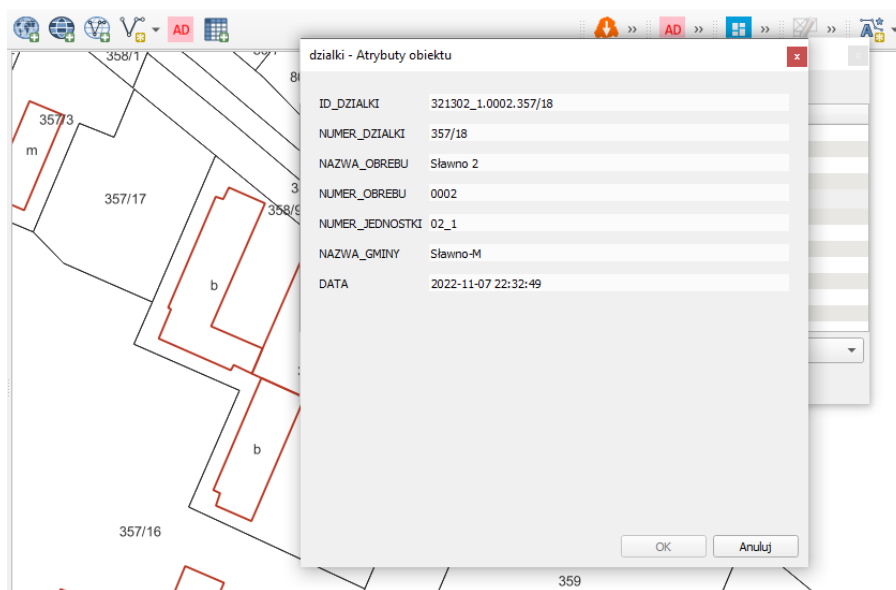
AD

AD

358/1

357/3

m

357/17

358/9

b

b

357/16

359

dzialki - Atrybuty obiektu

| | |
|---|---|
| ID_DZIALKI | 321302_1.0002.357/18 |
| NUMER_DZIALKI | 357/18 |
| NAZWA_OBREBU | Sławno 2 |
| NUMER_OBREBU | 0002 |
| NUMER_JEDNOSTKI | 02_1 |
| NAZWA_GMINY | Sławno-M |
| DATA | 2022-11-07 22:32:49 |

OK

Anuluj